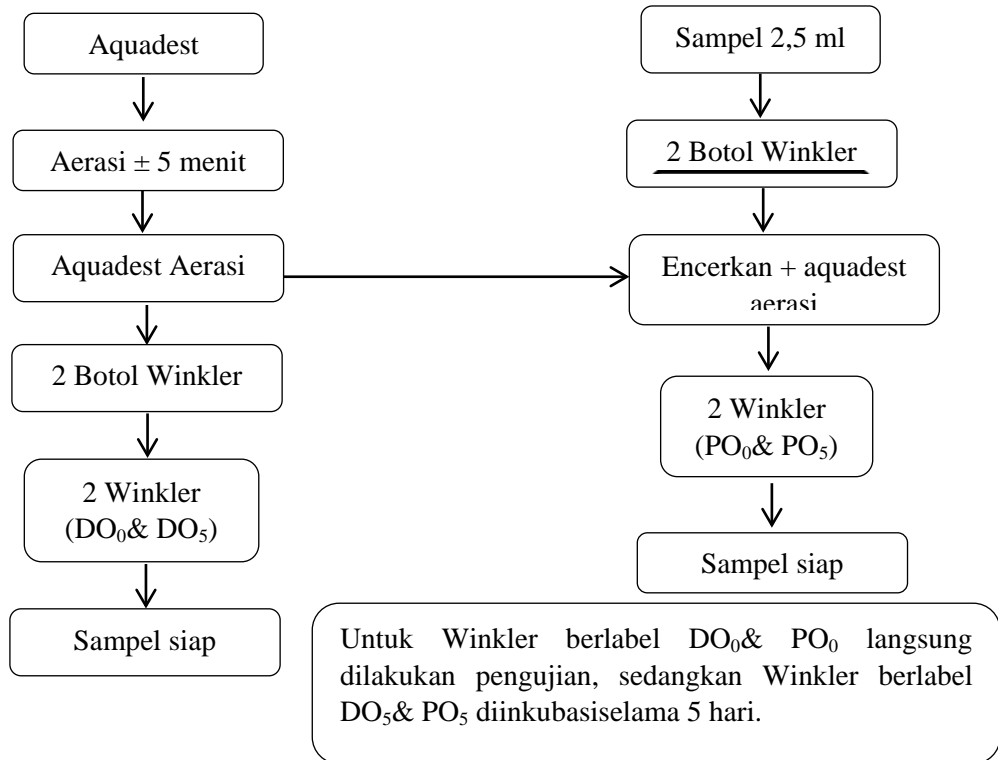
Aquadest

Aerasi ± 5 menit

Aquadest Aerasi

2 Botol Winkler

2 Winkler ($DO_0$& $DO_5$)

Sampel siap

Sampel 2,5 ml

2 Botol Winkler

Encerkan + aquadest aerasi

2 Winkler ($PO_0$& $PO_5$)

Sampel siap

Untuk Winkler berlabel $DO_0$& $PO_0$ langsung dilakukan pengujian, sedangkan Winkler berlabel $DO_5$& $PO_5$ diinkubasiselama 5 hari.